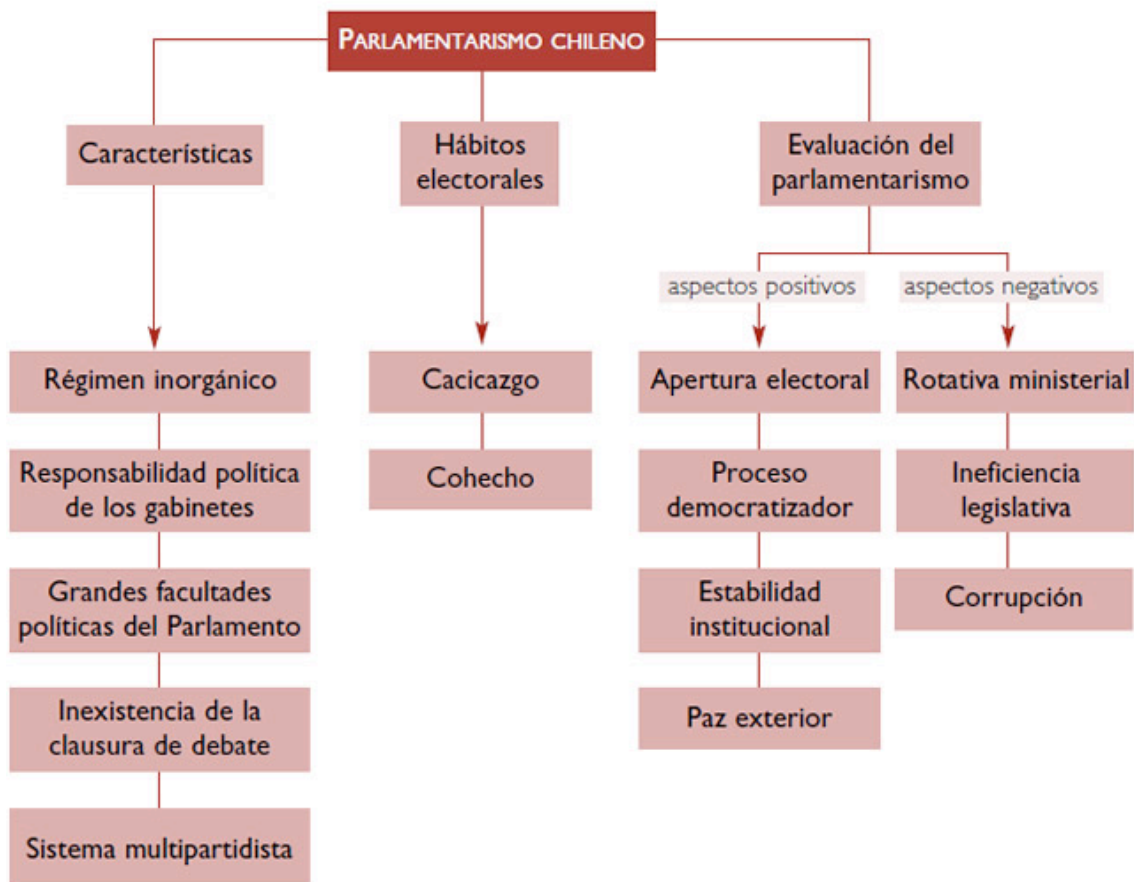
Parlamentarismo chileno

Características

Régimen inorgánico

Responsabilidad política de los gabinetes

Grandes facultades políticas del Parlamento

Inexistencia de la clausura de debate

Sistema multipartidista

Hábitos electorales

Cacicazgo

Cohecho

Evaluación del parlamentarismo

aspectos positivos

Apertura electoral

Proceso democratizador

Estabilidad institucional

Paz exterior

aspectos negativos

Rotativa ministerial

Ineficiencia legislativa

Corrupción